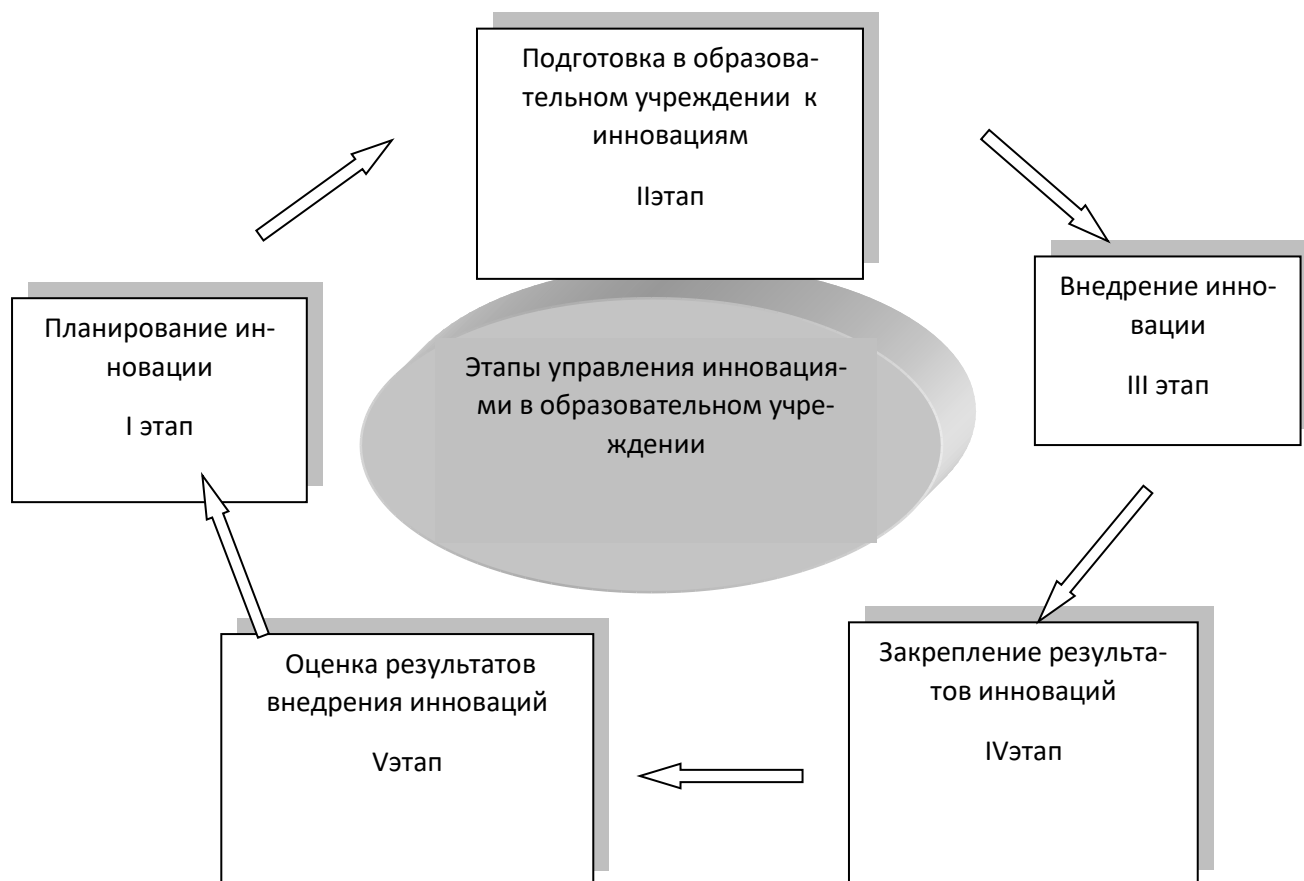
Подготовка в образовательном учреждении к инновациям

IIэтап

Внедрение инновации

III этап

Планирование инновации

I этап

Этапы управления инновациями в образовательном учреждении

Оценка результатов внедрения инноваций

Vэтап

Закрепление результатов инноваций

IVэтап